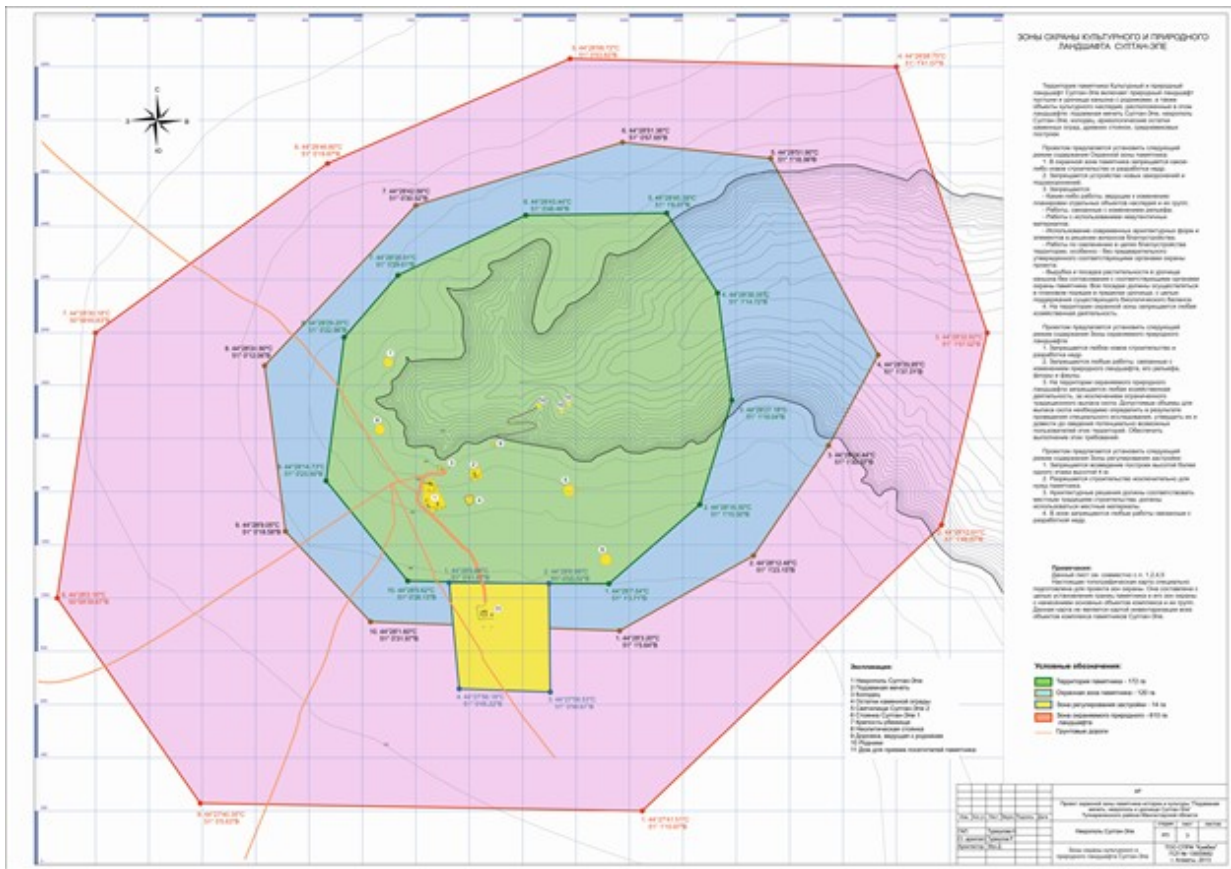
ЗОНЫ ОХРАНЫ КУЛЬТУРНОГО И ПРИРОДНОГО ЛАНДШАФТА СУЛТАН-ЭПЕ

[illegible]

С
З
В
Ю

Экспликация:
1 Некрополь Султан-Эпе
2 Подземная мечеть
3 Колодец
4 Остатки каменной ограды
5 Святилище Султан-Эпе 2
6 Стоянка Султан-Эпе 1
7 Крепость убежище
8 Неолитическая стоянка
9 Дорожка, ведущая к роднику
10 Родники
11 Дом для приема посетителей памятника

Условные обозначения:
Территория памятника - 113 га
Охранная зона памятника - 120 га
Зона регулирования застройки - 14 га
Зона охраняемого природного - 810 га ландшафта
Грунтовые дороги

Некрополь Султан-Эпе

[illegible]